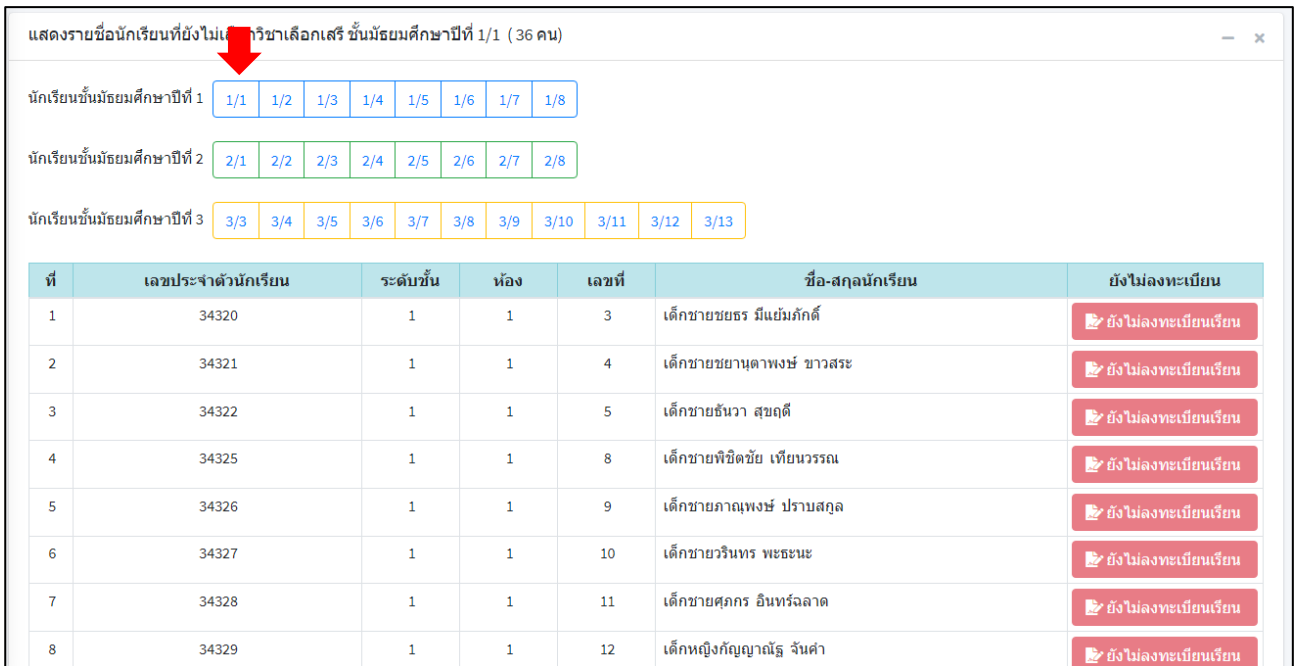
แสดงรายชื่อนักเรียนที่ยังไม่เ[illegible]วิชาเลือกเสรี ชั้นมัธยมศึกษาปีที่ 1/1 ( 36 คน)

– ×

นักเรียนชั้นมัธยมศึกษาปีที่ 1 1/1 1/2 1/3 1/4 1/5 1/6 1/7 1/8

นักเรียนชั้นมัธยมศึกษาปีที่ 2 2/1 2/2 2/3 2/4 2/5 2/6 2/7 2/8

นักเรียนชั้นมัธยมศึกษาปีที่ 3 3/3 3/4 3/5 3/6 3/7 3/8 3/9 3/10 3/11 3/12 3/13

| ที่ | เลขประจำตัวนักเรียน | ระดับชั้น | ห้อง | เลขที่ | ชื่อ-สกุลนักเรียน | ยังไม่ลงทะเบียน |
|---|---|---|---|---|---|---|
| 1 | 34320 | 1 | 1 | 3 | เด็กชายชยธร มีแย้มภักดิ์ | ยังไม่ลงทะเบียนเรียน |
| 2 | 34321 | 1 | 1 | 4 | เด็กชายชยานุตาพงษ์ ขาวสระ | ยังไม่ลงทะเบียนเรียน |
| 3 | 34322 | 1 | 1 | 5 | เด็กชายธันวา สุขฤดี | ยังไม่ลงทะเบียนเรียน |
| 4 | 34325 | 1 | 1 | 8 | เด็กชายพิชิตชัย เทียนวรรณ | ยังไม่ลงทะเบียนเรียน |
| 5 | 34326 | 1 | 1 | 9 | เด็กชายภาณุพงษ์ ปราบสกูล | ยังไม่ลงทะเบียนเรียน |
| 6 | 34327 | 1 | 1 | 10 | เด็กชายวรินทร พะธะนะ | ยังไม่ลงทะเบียนเรียน |
| 7 | 34328 | 1 | 1 | 11 | เด็กชายศุภกร อินทร์ฉลาด | ยังไม่ลงทะเบียนเรียน |
| 8 | 34329 | 1 | 1 | 12 | เด็กหญิงกัญญาณัฐ จันคำ | ยังไม่ลงทะเบียนเรียน |